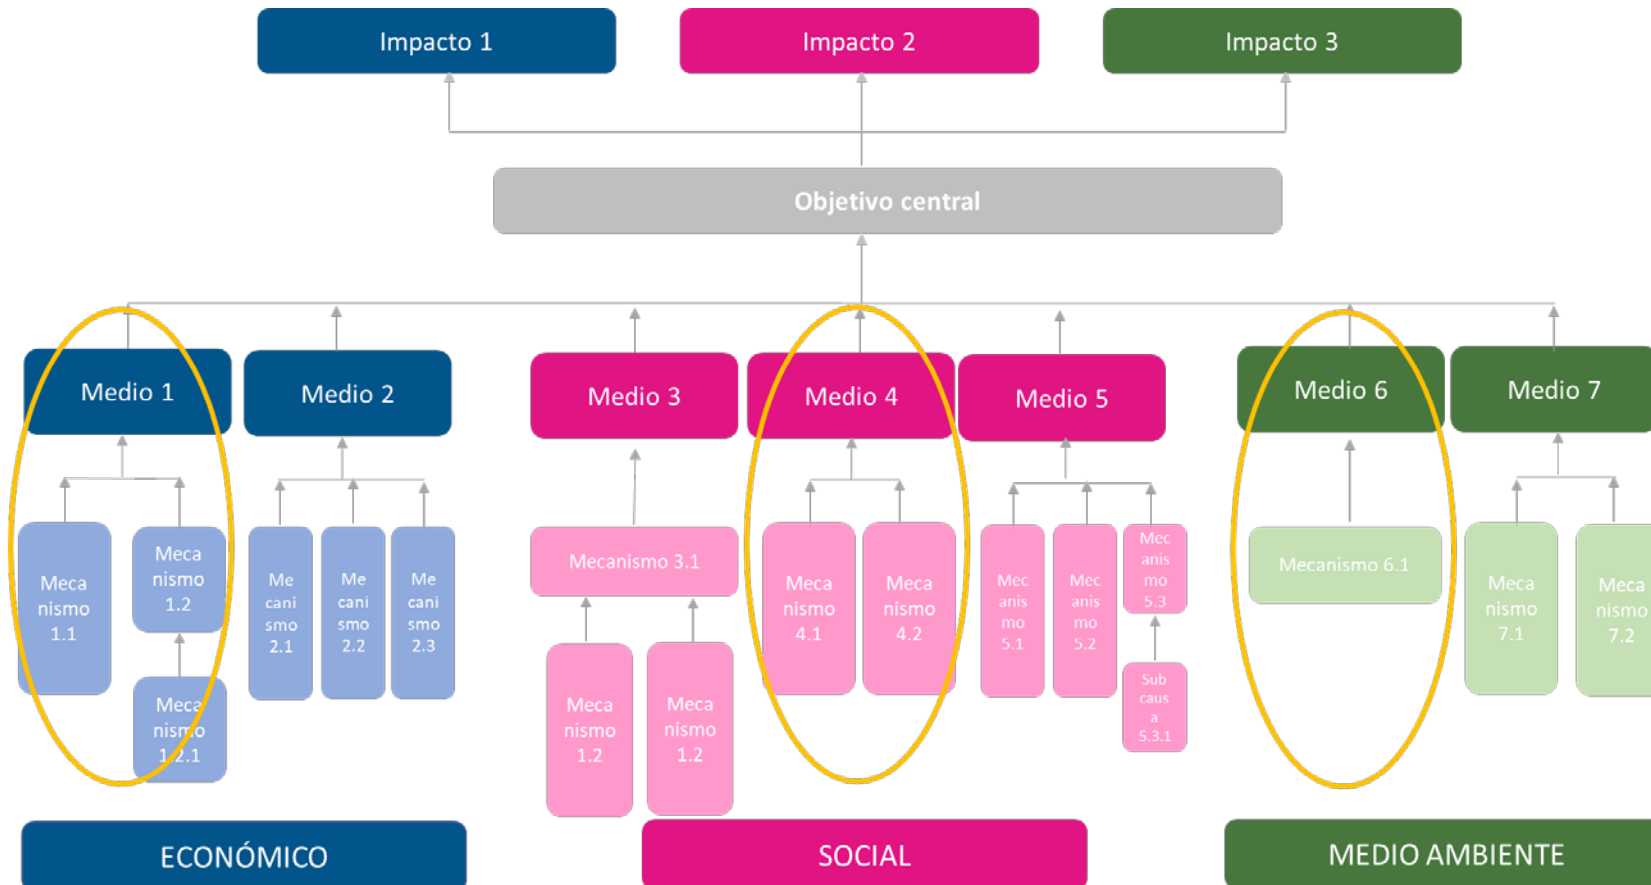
Impacto 1
Impacto 2
Impacto 3

Objetivo central

Medio 1
Medio 2
Medio 3
Medio 4
Medio 5
Medio 6
Medio 7

Mecanismo 1.1
Mecanismo 1.2
Mecanismo 1.2.1

Mecanismo 2.1
Mecanismo 2.2
Mecanismo 2.3

Mecanismo 3.1
Mecanismo 1.2
Mecanismo 1.2

Mecanismo 4.1
Mecanismo 4.2

Mecanismo 5.1
Mecanismo 5.2
Mecanismo 5.3
Subcausa 5.3.1

Mecanismo 6.1

Mecanismo 7.1
Mecanismo 7.2

ECONÓMICO
SOCIAL
MEDIO AMBIENTE